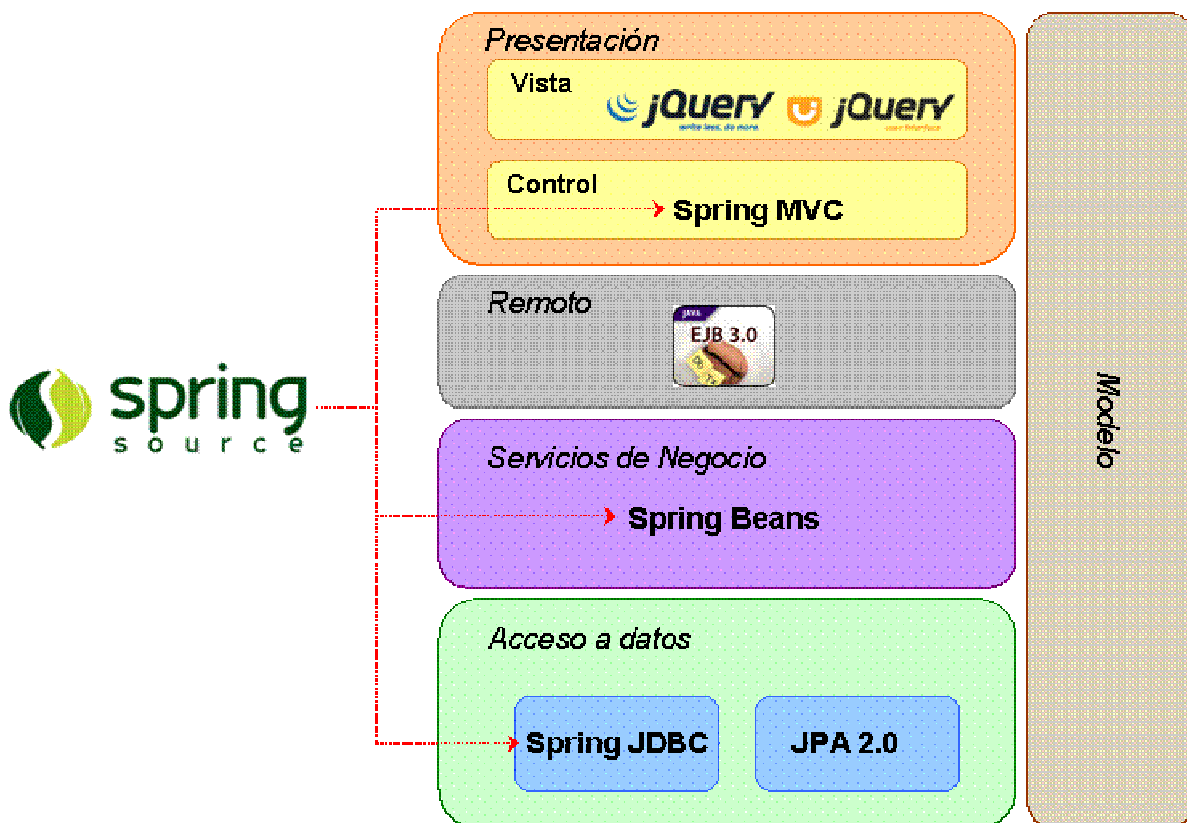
spring
source

Presentación

Vista

jQuery
write less, do more

jQuery
user interface

Control

Spring MVC

Remoto

Java

EJB 3.0

Servicios de Negocio

Spring Beans

Acceso a datos

Spring JDBC

JPA 2.0

Modelo